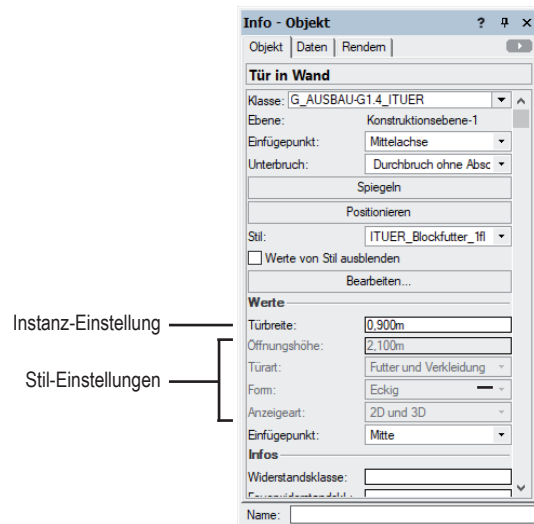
Info - Objekt ? ✕

Objekt | Daten | Rendern

Tür in Wand

Klasse: G_AUSBAU-G1.4_ITUER

Ebene: Konstruktionsebene-1

Einfügepunkt: Mittelachse

Unterbruch: Durchbruch ohne Absc

Spiegeln

Positionieren

Stil: ITUER_Blockfutter_1fl

Werte von Stil ausblenden

Bearbeiten...

Werte

Instanz-Einstellung

Türbreite: 0,900m

Stil-Einstellungen

Öffnungshöhe: 2,100m

Türart: Futter und Verkleidung

Form: Eckig

Anzeigeart: 2D und 3D

Einfügepunkt: Mitte

Infos

Widerstandsklasse:

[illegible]

Name: